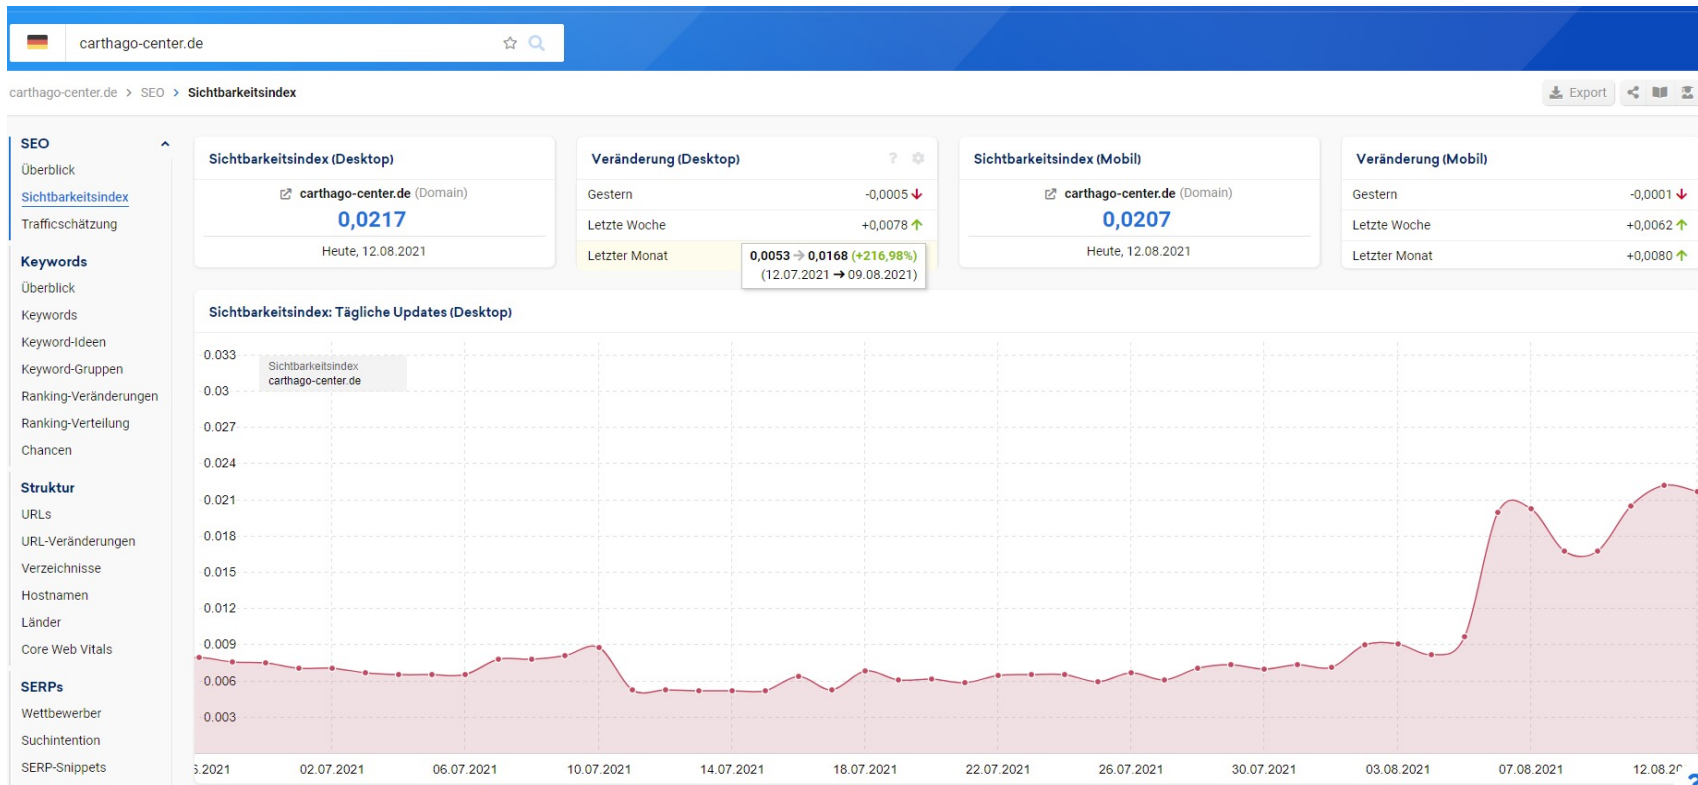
carthago-center.de

carthago-center.de > SEO > Sichtbarkeitsindex

Export

SEO
Überblick
Sichtbarkeitsindex
Trafficschätzung

Keywords
Überblick
Keywords
Keyword-Ideen
Keyword-Gruppen
Ranking-Veränderungen
Ranking-Verteilung
Chancen

Struktur
URLs
URL-Veränderungen
Verzeichnisse
Hostnamen
Länder
Core Web Vitals

SERPs
Wettbewerber
Suchintention
SERP-Snippets

Sichtbarkeitsindex (Desktop)
carthago-center.de (Domain)
0,0217
Heute, 12.08.2021

Veränderung (Desktop)
| Gestern | -0,0005 |
|---|---|
| Letzte Woche | +0,0078 |
| Letzter Monat | |

0,0053 → 0,0168 (+216,98%)
(12.07.2021 → 09.08.2021)

Sichtbarkeitsindex (Mobil)
carthago-center.de (Domain)
0,0207
Heute, 12.08.2021

Veränderung (Mobil)
| Gestern | -0,0001 |
|---|---|
| Letzte Woche | +0,0062 |
| Letzter Monat | +0,0080 |

Sichtbarkeitsindex: Tägliche Updates (Desktop)

Sichtbarkeitsindex
carthago-center.de

0.033
0.03
0.027
0.024
0.021
0.018
0.015
0.012
0.009
0.006
0.003

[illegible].2021 02.07.2021 06.07.2021 10.07.2021 14.07.2021 18.07.2021 22.07.2021 26.07.2021 30.07.2021 03.08.2021 07.08.2021 12.08.2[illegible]